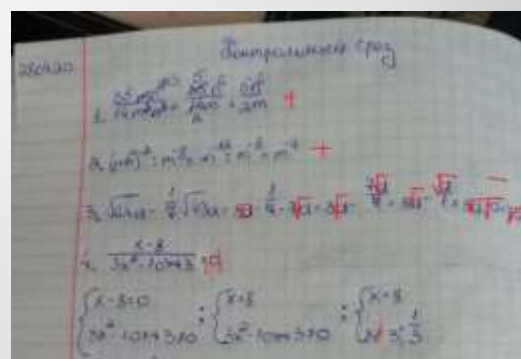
28.04.20

Контрольный срез

1. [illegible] +

2. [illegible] +

3. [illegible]

4. $\frac{x-3}{3x^2-10x+3}$ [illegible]

$\begin{cases} x-3=0 \\ 3x^2-10x+3\neq0 \end{cases}$; $\begin{cases} x=3 \\ 3x^2-10x+3\neq0 \end{cases}$; $\begin{cases} x=3 \\ x\neq3; \frac{1}{3} \end{cases}$